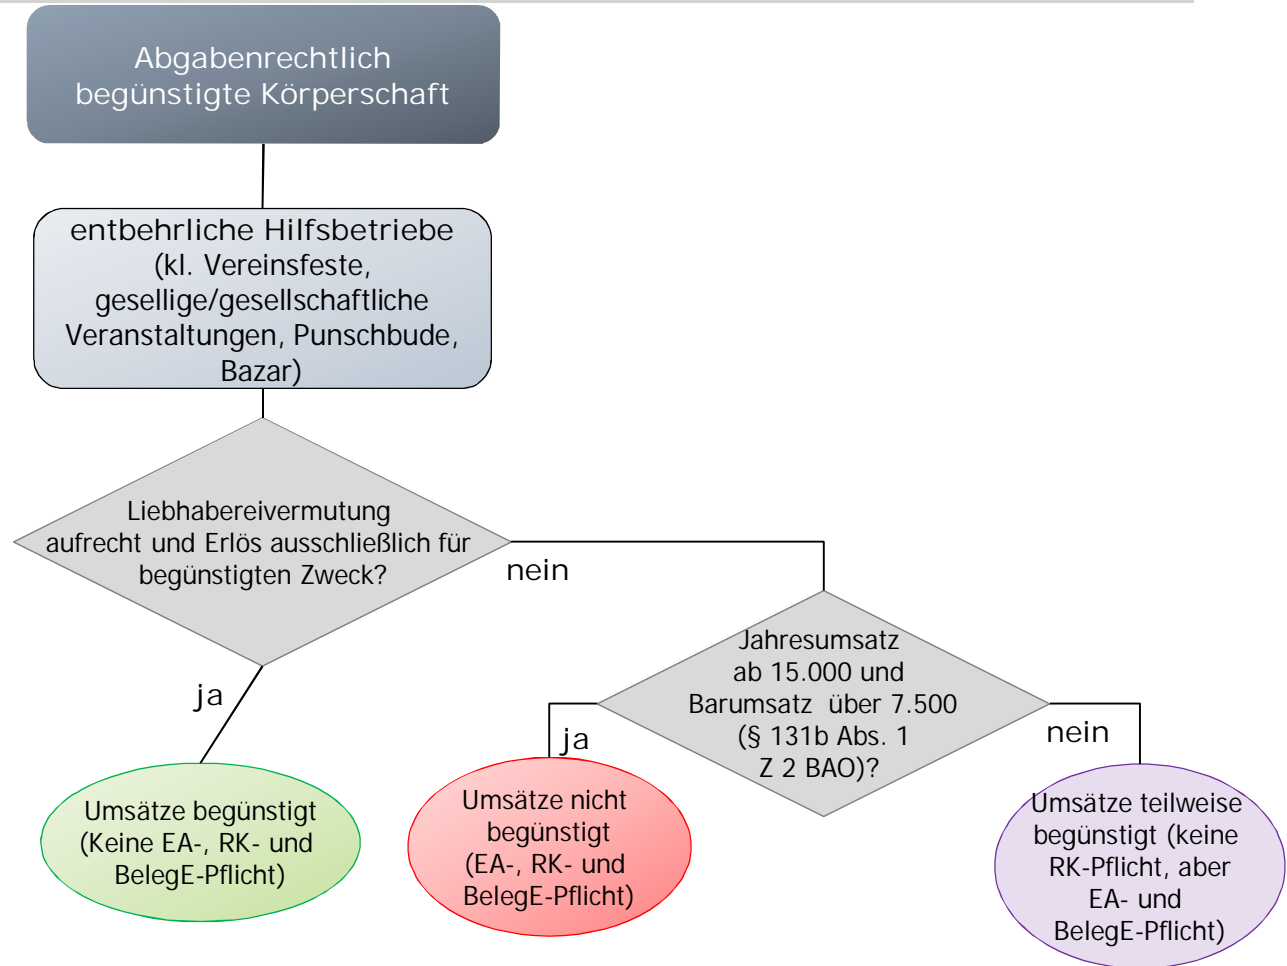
Abgabenrechtlich begünstigte Körperschaft

entbehrliche Hilfsbetriebe (kl. Vereinsfeste, gesellige/gesellschaftliche Veranstaltungen, Punschbude, Bazar)

Liebhabereivermutung aufrecht und Erlös ausschließlich für begünstigten Zweck?

nein

ja

Jahresumsatz ab 15.000 und Barumsatz über 7.500 (§ 131b Abs. 1 Z 2 BAO)?

ja

nein

Umsätze begünstigt (Keine EA-, RK- und BelegE-Pflicht)

Umsätze nicht begünstigt (EA-, RK- und BelegE-Pflicht)

Umsätze teilweise begünstigt (keine RK-Pflicht, aber EA- und BelegE-Pflicht)